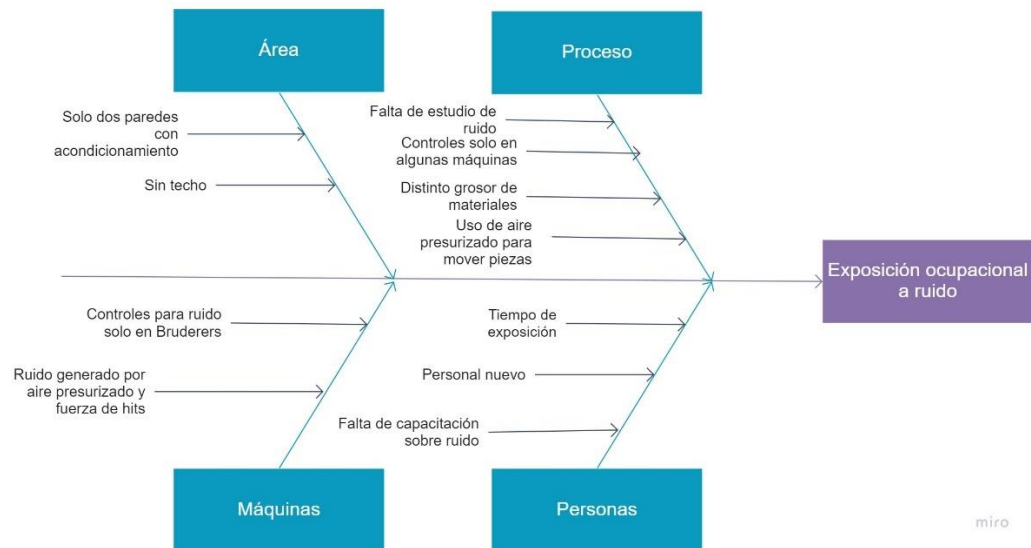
Área

Proceso

Solo dos paredes con acondicionamiento

Sin techo

Falta de estudio de ruido

Controles solo en algunas máquinas

Distinto grosor de materiales

Uso de aire presurizado para mover piezas

Exposición ocupacional a ruido

Controles para ruido solo en Bruderers

Ruido generado por aire presurizado y fuerza de hits

Tiempo de exposición

Personal nuevo

Falta de capacitación sobre ruido

Máquinas

Personas

miro